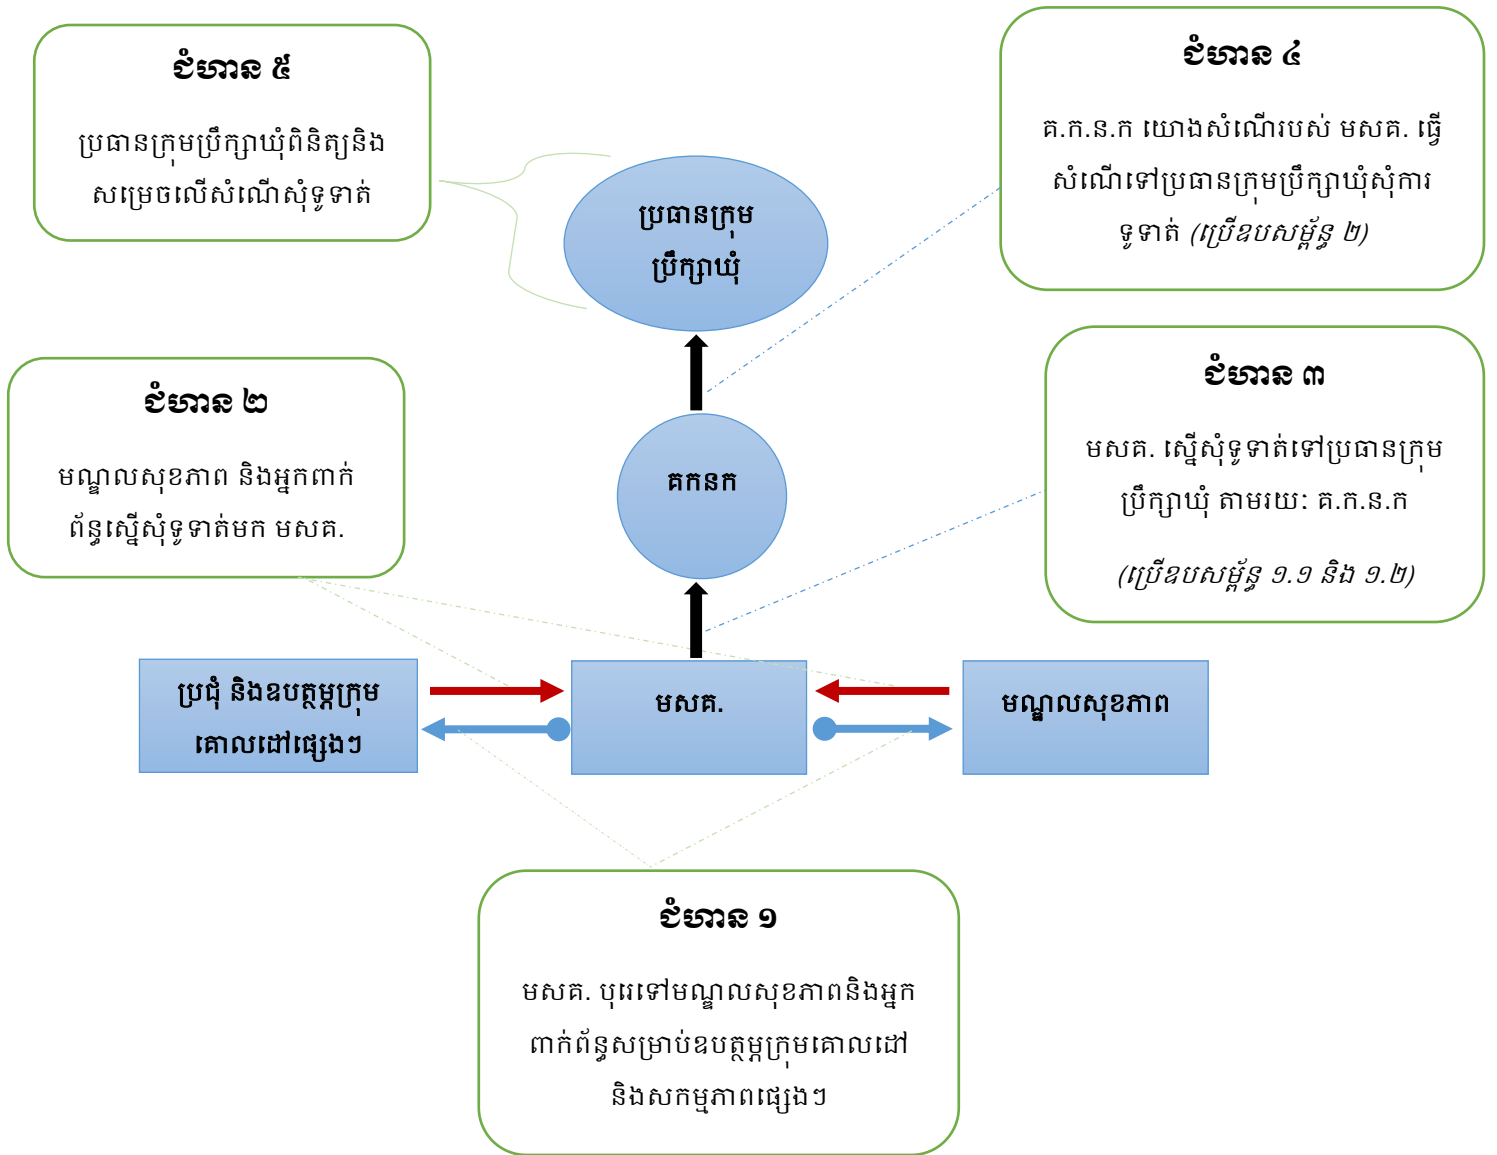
ជំហាន ៥

ប្រធានក្រុមប្រឹក្សាឃុំពិនិត្យនិងសម្រេចលើសំណើសុំទូទាត់

ជំហាន ៤

គ.ក.ន.ក យោងសំណើរបស់ មសគ. ធ្វើសំណើទៅប្រធានក្រុមប្រឹក្សាឃុំសុំការទូទាត់ (ប្រើឧបសម្ព័ន្ធ ២)

ប្រធានក្រុមប្រឹក្សាឃុំ

ជំហាន ២

មណ្ឌលសុខភាព និងអ្នកពាក់ព័ន្ធស្នើសុំទូទាត់មក មសគ.

គកនក

ជំហាន ៣

មសគ. ស្នើសុំទូទាត់ទៅប្រធានក្រុមប្រឹក្សាឃុំ តាមរយៈ គ.ក.ន.ក

(ប្រើឧបសម្ព័ន្ធ ១.១ និង ១.២)

ប្រជុំ និងឧបត្ថម្ភក្រុមគោលដៅផ្សេងៗ

មសគ.

មណ្ឌលសុខភាព

ជំហាន ១

មសគ. បុរេទៅមណ្ឌលសុខភាពនិងអ្នកពាក់ព័ន្ធសម្រាប់ឧបត្ថម្ភក្រុមគោលដៅនិងសកម្មភាពផ្សេងៗ